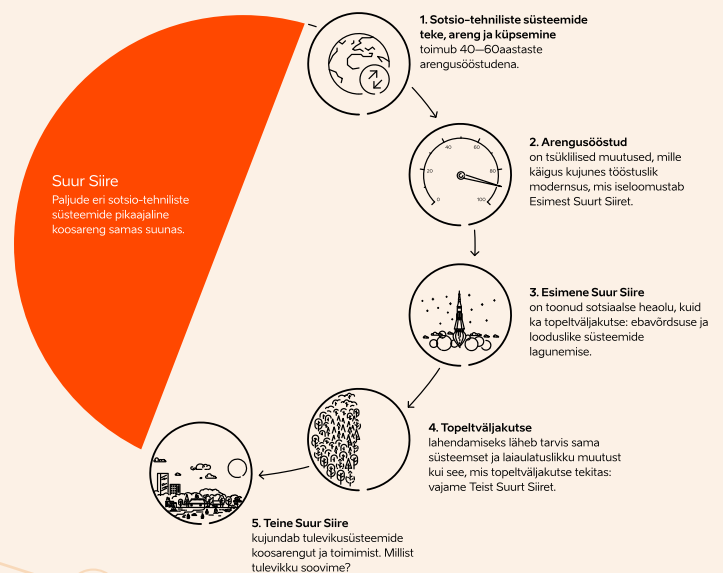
Suur Siire
Paljude eri sotsio-tehniliste süsteemide pikaajaline koosareng samas suunas.

1. Sotsio-tehniliste süsteemide teke, areng ja küpsemine toimub 40—60aastaste arengusööstudena.

20 40 60 80 0 100

2. Arengusööstud on tsüklilised muutused, mille käigus kujunes tööstuslik modernsus, mis iseloomustab Esimest Suurt Siiret.

3. Esimene Suur Siire on toonud sotsiaalse heaolu, kuid ka topeltväljakutse: ebavõrdsuse ja looduslike süsteemide lagunemise.

4. Topeltväljakutse lahendamiseks läheb tarvis sama süsteemset ja laiaulatuslikku muutust kui see, mis topeltväljakutse tekitas: vajame Teist Suurt Siiret.

5. Teine Suur Siire kujundab tulevikusüsteemide koosarengut ja toimimist. Millist tulevikku soovime?